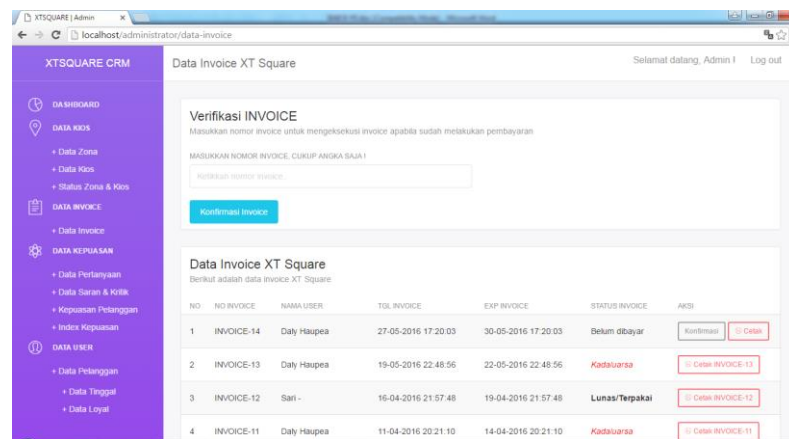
XTSQUARE | Admin ×

localhost/administrator/data-invoice

XTSQUARE CRM

DASHBOARD
DATA KIOS
+ Data Zona
+ Data Kios
+ Status Zona & Kios
DATA INVOICE
+ Data Invoice
DATA KEPUASAN
+ Data Pertanyaan
+ Data Saran & Kritik
+ Kepuasan Pelanggan
+ Index Kepuasan
DATA USER
+ Data Pelanggan
+ Data Tinggal
+ Data Loyal

Data Invoice XT Square

Selamat datang, Admin ! Log out

Verifikasi INVOICE
Masukkan nomor invoice untuk mengeksekusi invoice apabila sudah melakukan pembayaran

MASUKKAN NOMOR INVOICE, CUKUP ANGKA SAJA !

Ketikkan nomor invoice...

Konfirmasi Invoice

Data Invoice XT Square
Berikut adalah data invoice XT Square

| NO | NO INVOICE | NAMA USER | TGL INVOICE | EXP INVOICE | STATUS INVOICE | AKSI |
|---|---|---|---|---|---|---|
| 1 | INVOICE-14 | Daly Haupea | 27-05-2016 17:20:03 | 30-05-2016 17:20:03 | Belum dibayar | Konfirmasi Cetak |
| 2 | INVOICE-13 | Daly Haupea | 19-05-2016 22:48:56 | 22-05-2016 22:48:56 | Kadaluarsa | Cetak INVOICE-13 |
| 3 | INVOICE-12 | Sari - | 16-04-2016 21:57:48 | 19-04-2016 21:57:48 | Lunas/Terpakai | Cetak INVOICE-12 |
| 4 | INVOICE-11 | Daly Haupea | 11-04-2016 20:21:10 | 14-04-2016 20:21:10 | Kadaluarsa | Cetak INVOICE-11 |